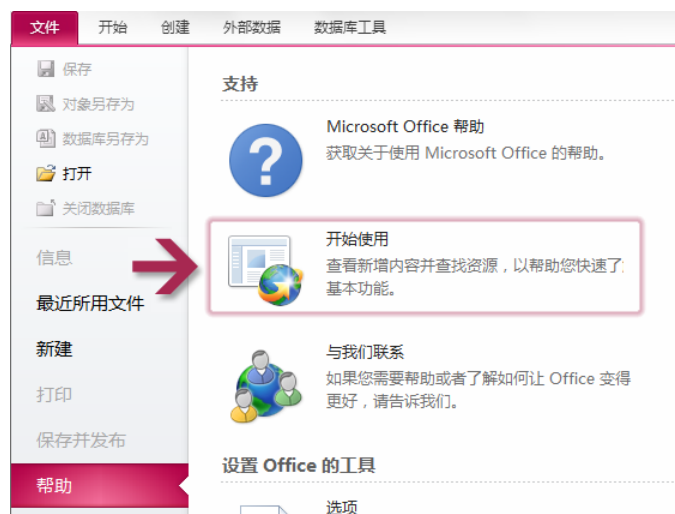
文件 开始 创建 外部数据 数据库工具

保存
对象另存为
数据库另存为
打开
关闭数据库
信息
最近所用文件
新建
打印
保存并发布
帮助

支持

Microsoft Office 帮助
获取关于使用 Microsoft Office 的帮助。

开始使用
查看新增内容并查找资源，以帮助您快速了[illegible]
基本功能。

与我们联系
如果您需要帮助或者了解如何让 Office 变得更好，请告诉我们。

设置 Office 的工具

选项